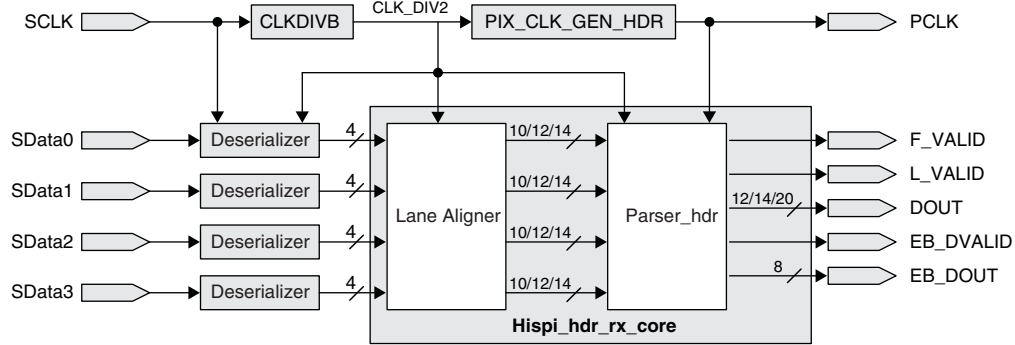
SCLK
CLKDIVB
CLK_DIV2
PIX_CLK_GEN_HDR
PCLK
SData0
Deserializer
4
SData1
Deserializer
4
SData2
Deserializer
4
SData3
Deserializer
4
Lane Aligner
10/12/14
10/12/14
10/12/14
10/12/14
Parser_hdr
F_VALID
L_VALID
12/14/20
DOUT
EB_DVALID
8
EB_DOUT
Hispi_hdr_rx_core